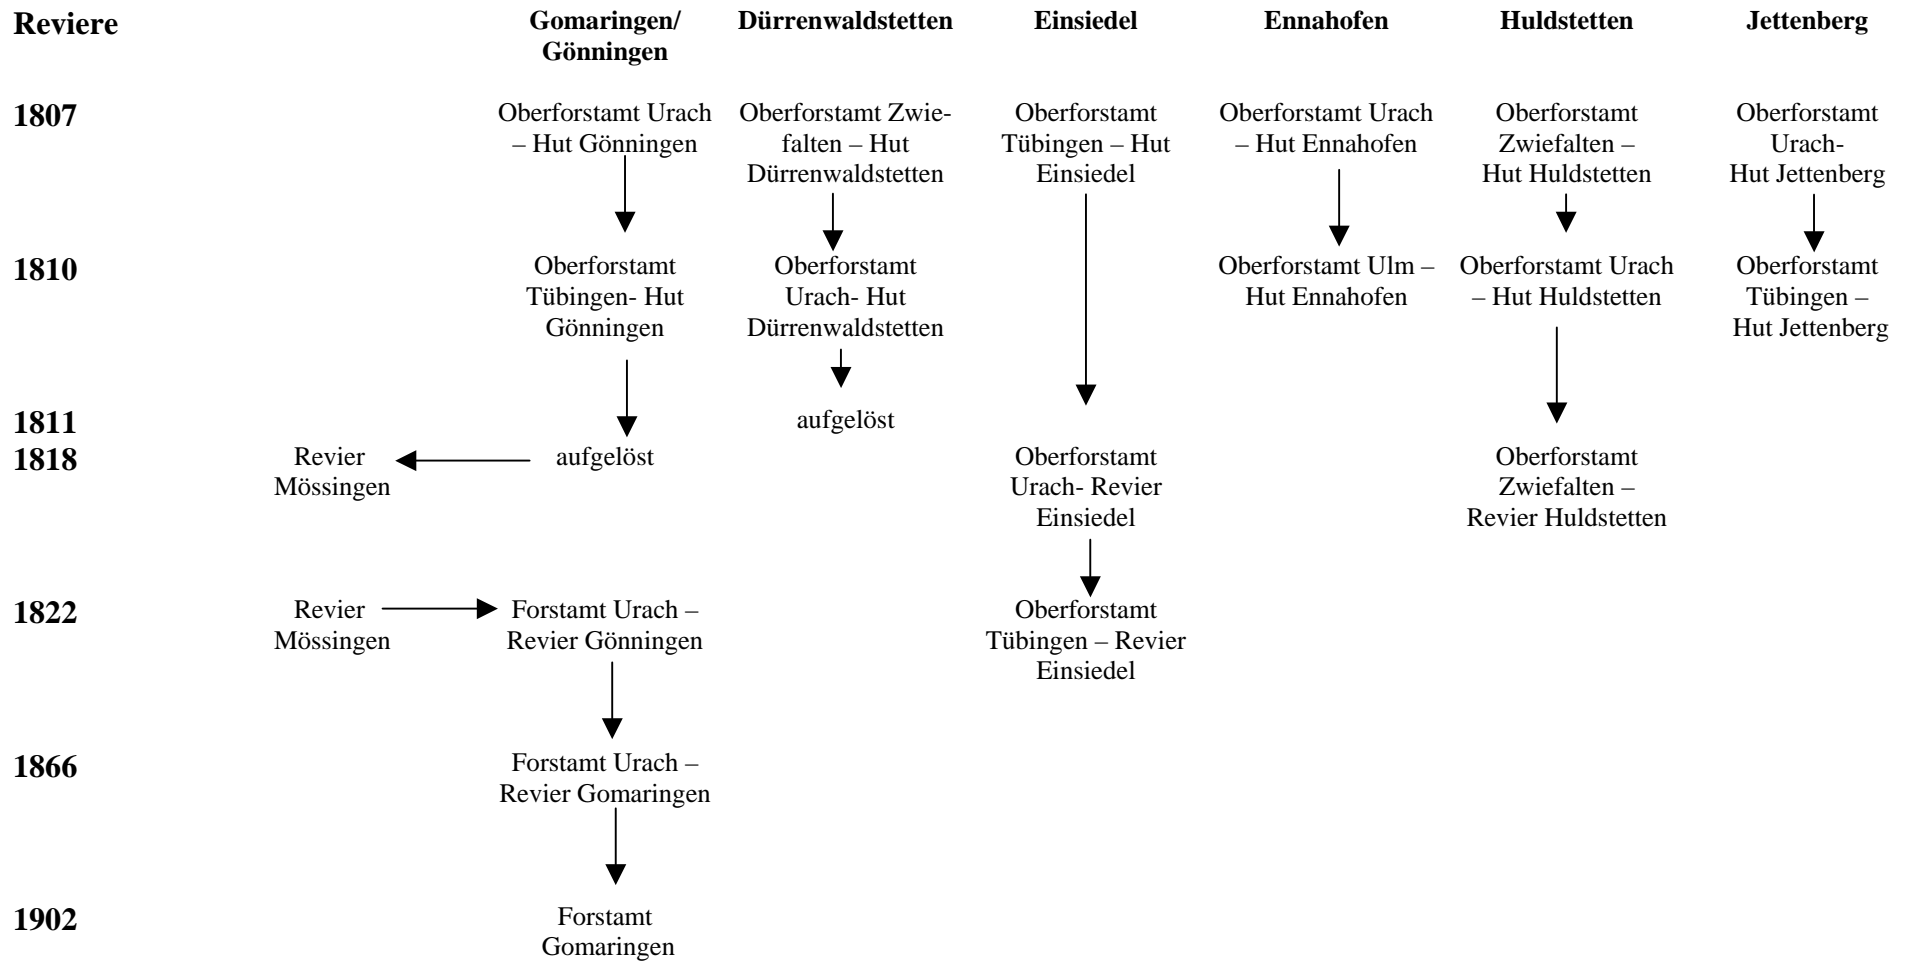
Reviere

Gomaringen/ Gönningen

Dürrenwaldstetten

Einsiedel

Ennahofen

Huldstetten

Jettenberg

1807

Oberforstamt Urach – Hut Gönningen

Oberforstamt Zwiefalten – Hut Dürrenwaldstetten

Oberforstamt Tübingen – Hut Einsiedel

Oberforstamt Urach – Hut Ennahofen

Oberforstamt Zwiefalten – Hut Huldstetten

Oberforstamt Urach- Hut Jettenberg

1810

Oberforstamt Tübingen- Hut Gönningen

Oberforstamt Urach- Hut Dürrenwaldstetten

Oberforstamt Ulm – Hut Ennahofen

Oberforstamt Urach – Hut Huldstetten

Oberforstamt Tübingen – Hut Jettenberg

1811

aufgelöst

1818

Revier Mössingen

aufgelöst

Oberforstamt Urach- Revier Einsiedel

Oberforstamt Zwiefalten – Revier Huldstetten

1822

Revier Mössingen

Forstamt Urach – Revier Gönningen

Oberforstamt Tübingen – Revier Einsiedel

1866

Forstamt Urach – Revier Gomaringen

1902

Forstamt Gomaringen